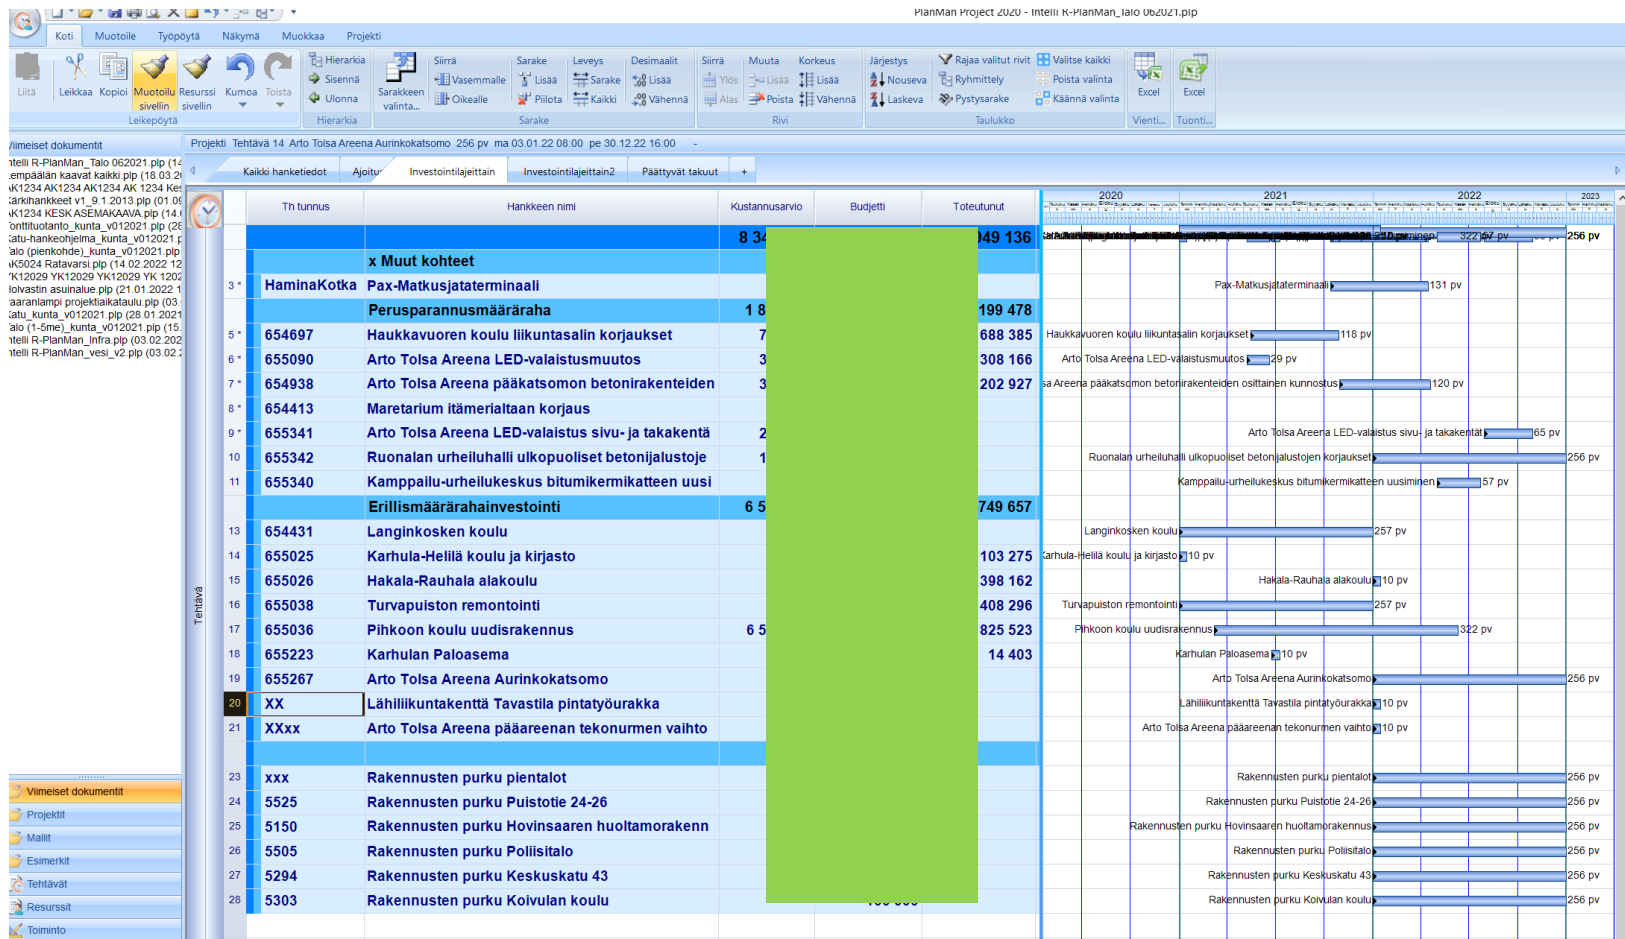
PlanMan Project 2020 - Intelli R-PlanMan_Talo 062021.plp

Koti Muotoile Työpöytä Näkymä Muokkaa Projekti

Liitä Leikkaa Kopioi Muotoilu sivellin Resurssi sivellin Kumoa Toista
Leikepöytä
Hierarkia Sisennä Ulonna
Hierarkia
Sarakkeen valinta...
Siirrä Vasemmalle Oikealle
Sarake Lisää Piilota
Leveys Sarake Kaikki
Desimaalit Lisää Vähennä
Sarake
Siirrä Ylös Alas
Muuta Lisää Poista
Korkeus Lisää Vähennä
Rivi
Järjestys Nouseva Laskeva
Rajaa valitut rivit Ryhmittely Pystysarake
Valitse kaikki Poista valinta Käännä valinta
Taulukko
Excel
Vienti...
Excel
Tuonti...

Viimeiset dokumentit
ntelli R-PlanMan_Talo 062021.plp (14
empäälän kaavat kaikki.plp (18.03.2
AK1234 AK1234 AK1234 AK 1234 Ke
Kärkihankkeet v1_9.1.2013.plp (01.09
AK1234 KESKASEMAKAAVA.plp (14.
onttituotanto_kunta_v012021.plp (28
atu-hankeohjelma_kunta_v012021.p
alo (pienkohde)_kunta_v012021.plp
K5024 Ratavarsi.plp (14.02.2022 12
YK12029 YK12029 YK12029 YK 1202
olvastin asuinalue.plp (21.01.2022 1
aaranlampi projektiaikataulu.plp (03.
atu_kunta_v012021.plp (28.01.2021
alo (1-5me)_kunta_v012021.plp (15.
ntelli R-PlanMan_Infra.plp (03.02.202
ntelli R-PlanMan_vesi_v2.plp (03.02.2

Viimeiset dokumentit
Projektit
Mallit
Esimerkit
Tehtävät
Resurssit
Toiminto

Projekti Tehtävä 14 Arto Tolsa Areena Aurinkokatsomo 256 pv ma 03.01.22 08:00 pv 30.12.22 16:00 -

Kaikki hanketiedot | Ajoitu | Investointilajeittain | Investointilajeittain2 | Päättyvät takuut | +

Tehtävä

| | Th tunnus | Hankkeen nimi | Kustannusarvio | Budjetti | Toteutunut |
|---|---|---|---|---|---|
| | | | 8 34 | | 049 136 |
| | | x Muut kohteet | | | |
| 3 * | HaminaKotka | Pax-Matkusjataterminaali | | | |
| | | Perusparannusmääräraha | 1 8 | | 199 478 |
| 5 * | 654697 | Haukkavuoren koulu liikuntasalin korjaukset | 7 | | 688 385 |
| 6 * | 655090 | Arto Tolsa Areena LED-valaistusmuutos | 3 | | 308 166 |
| 7 * | 654938 | Arto Tolsa Areena pääkatsomon betonirakenteiden | 3 | | 202 927 |
| 8 * | 654413 | Maretarium itämerialtaan korjaus | | | |
| 9 * | 655341 | Arto Tolsa Areena LED-valaistus sivu- ja takakentä | 2 | | |
| 10 | 655342 | Ruonalan urheiluhalli ulkopuoliset betonijalustoje | 1 | | |
| 11 | 655340 | Kamppailu-urheilukeskus bitumikermikatteen uusi | | | |
| | | Erillismäärärahainvestointi | 6 5 | | 749 657 |
| 13 | 654431 | Langinkosken koulu | | | |
| 14 | 655025 | Karhula-Helilä koulu ja kirjasto | | | 103 275 |
| 15 | 655026 | Hakala-Rauhala alakoulu | | | 398 162 |
| 16 | 655038 | Turvapuiston remontointi | | | 408 296 |
| 17 | 655036 | Pihkoon koulu uudisrakennus | 6 5 | | 825 523 |
| 18 | 655223 | Karhulan Paloasema | | | 14 403 |
| 19 | 655267 | Arto Tolsa Areena Aurinkokatsomo | | | |
| 20 | XX | Lähiliikuntakenttä Tavastila pintatyöurakka | | | |
| 21 | XXxx | Arto Tolsa Areena pääareenan tekonurmen vaihto | | | |
| | | | | | |
| 23 | xxx | Rakennusten purku pientalot | | | |
| 24 | 5525 | Rakennusten purku Puistotie 24-26 | | | |
| 25 | 5150 | Rakennusten purku Hovinsaaren huoltamorakenn | | | |
| 26 | 5505 | Rakennusten purku Poliisitalo | | | |
| 27 | 5294 | Rakennusten purku Keskuskatu 43 | | | |
| 28 | 5303 | Rakennusten purku Koivulan koulu | | | |

2020 2021 2022 2023
322 pv 256 pv
Pax-Matkusjataterminaali 131 pv
Haukkavuoren koulu liikuntasalin korjaukset 118 pv
Arto Tolsa Areena LED-valaistusmuutos 29 pv
sa Areena pääkatsomon betonirakenteiden osittainen kunnostus 120 pv
Arto Tolsa Areena LED-valaistus sivu- ja takakentät 65 pv
Ruonalan urheiluhalli ulkopuoliset betonijalustojen korjaukset 256 pv
Kamppailu-urheilukeskus bitumikermikatteen uusiminen 57 pv
Langinkosken koulu 257 pv
Karhula-Helilä koulu ja kirjasto 10 pv
Hakala-Rauhala alakoulu 10 pv
Turvapuiston remontointi 257 pv
Pihkoon koulu uudisrakennus 322 pv
Karhulan Paloasema 10 pv
Arto Tolsa Areena Aurinkokatsomo 256 pv
Lähiliikuntakenttä Tavastila pintatyöurakka 10 pv
Arto Tolsa Areena pääareenan tekonurmen vaihto 10 pv
Rakennusten purku pientalot 256 pv
Rakennusten purku Puistotie 24-26 256 pv
Rakennusten purku Hovinsaaren huoltamorakennus 256 pv
Rakennusten purku Poliisitalo 256 pv
Rakennusten purku Keskuskatu 43 256 pv
Rakennusten purku Koivulan koulu 256 pv